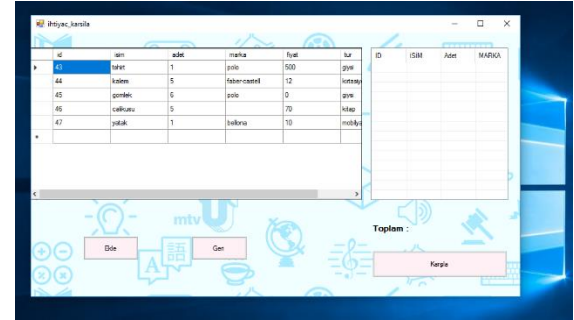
ihtiyac_karsila

| id | isim | adet | marka | fiyat | tur |
|---|---|---|---|---|---|
| 43 | tahrt | 1 | polo | 500 | giysi |
| 44 | kalem | 5 | faber-castell | 12 | kırtasiy |
| 45 | gomlek | 6 | polo | 0 | giysi |
| 46 | celkusu | 5 | | 70 | kitap |
| 47 | yatak | 1 | bellona | 10 | mobilya |

| ID | ISIM | Adet | MARKA |
|---|---|---|---|

mtv

Ekle

Geri

Toplam :

Karşıla